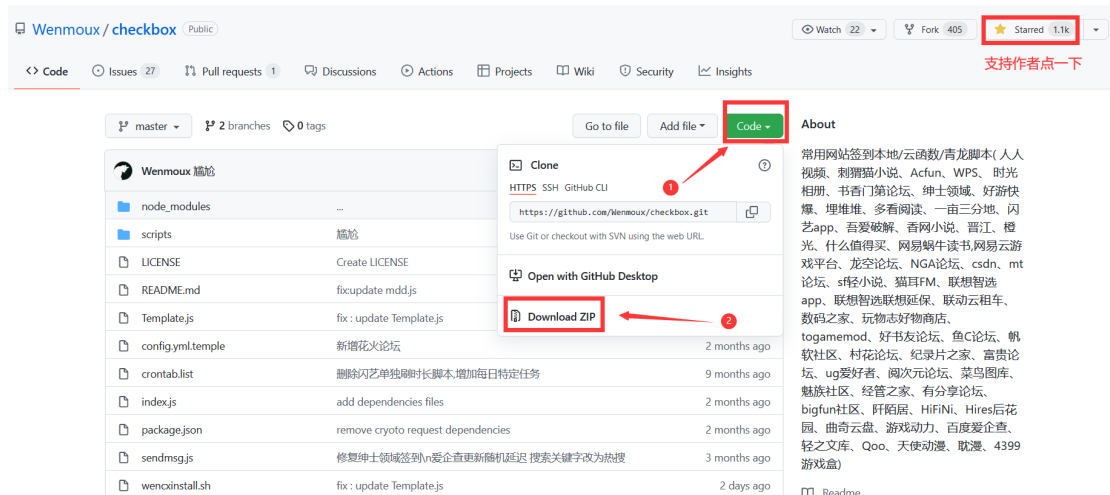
Wenmoux / checkbox Public

Watch 22 | Fork 405 | Starred 1.1k

支持作者点一下

<> Code | Issues 27 | Pull requests 1 | Discussions | Actions | Projects | Wiki | Security | Insights

master | 2 branches | 0 tags | Go to file | Add file | Code

Wenmoux 尴尬

| | |
|---|---|
| node_modules | ... |
| scripts | 尴尬 |
| LICENSE | Create LICENSE |
| README.md | fix:update mdd.js |
| Template.js | fix : update Template.js |
| config.yml.temple | 新增花火论坛 | 2 months ago |
| crontab.list | 删除闪艺单独刷时长脚本,增加每日特定任务 | 9 months ago |
| index.js | add dependencies files | 2 months ago |
| package.json | remove cryoto request dependencies | 2 months ago |
| sendmsg.js | 修复绅士领域签到\n爱企查更新随机延迟 搜索关键字改为热搜 | 3 months ago |
| wencxinstall.sh | fix : update Template.js | 2 days ago |

Clone
HTTPS SSH GitHub CLI
https://github.com/Wenmoux/checkbox.git
Use Git or checkout with SVN using the web URL.
1
Open with GitHub Desktop
Download ZIP
2

About

常用网站签到本地/云函数/青龙脚本( 人人视频、刺猬猫小说、Acfun、WPS、时光相册、书香门第论坛、绅士领域、好游快爆、埋堆堆、多看阅读、一亩三分地、闪艺app、吾爱破解、香网小说、晋江、橙光、什么值得买、网易蜗牛读书,网易云游戏平台、龙空论坛、NGA论坛、csdn、mt论坛、sf轻小说、猫耳FM、联想智选app、联想智选联想延保、联动云租车、数码之家、玩物志好物商店、togamemod、好书友论坛、鱼C论坛、帆软社区、村花论坛、纪录片之家、富贵论坛、ug爱好者、阅次元论坛、菜鸟图库、魅族社区、经管之家、有分享论坛、bigfun社区、阡陌居、HiFiNi、Hires后花园、曲奇云盘、游戏动力、百度爱企查、轻之文库、Qoo、天使动漫、耽漫、4399游戏盒)

Readme